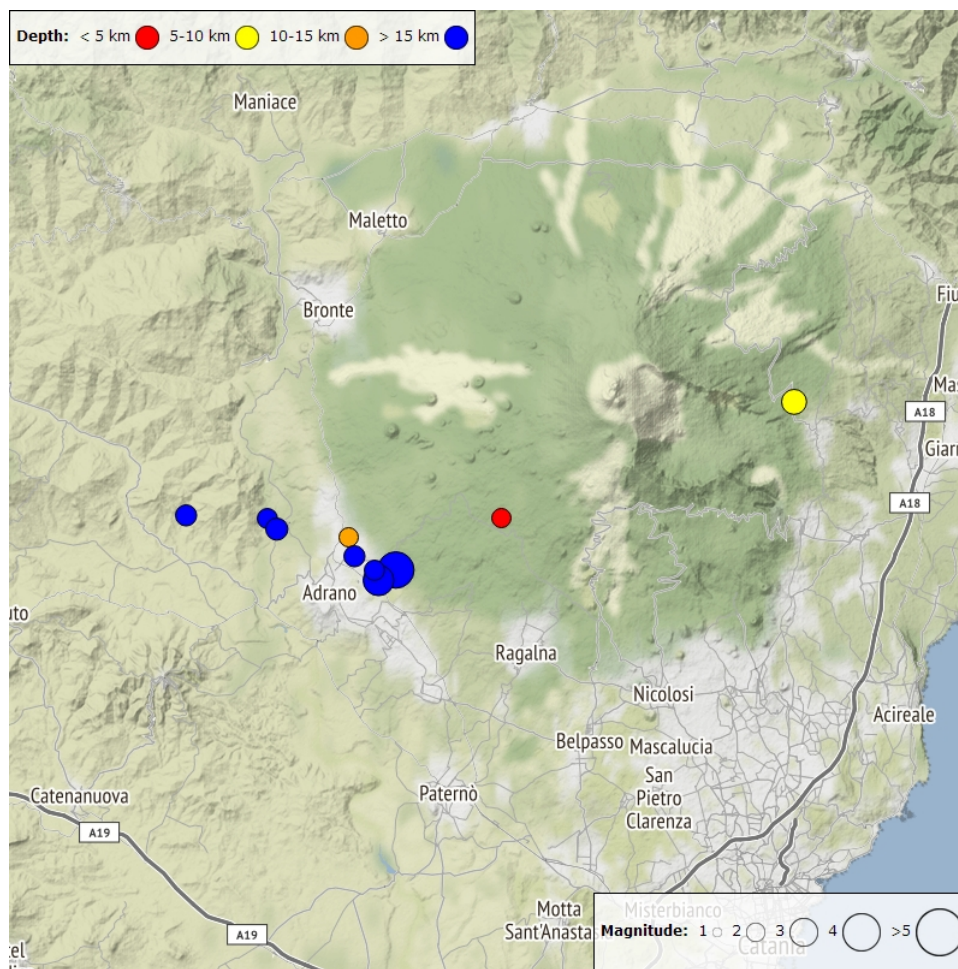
Depth: < 5 km 5-10 km 10-15 km > 15 km

Maniace

Maletto

Bronte

Fiu

Mas

A18

Giarr

A18

Adrano

uto

Ragalna

Nicolosi

Acireale

Belpasso Mascalucia

San Pietro Clarenza

Catenanuova

Paternò

A19

Motta Sant'Anasta

Misterbianco

Catania

A19

tel

Magnitude: 1 2 3 4 >5